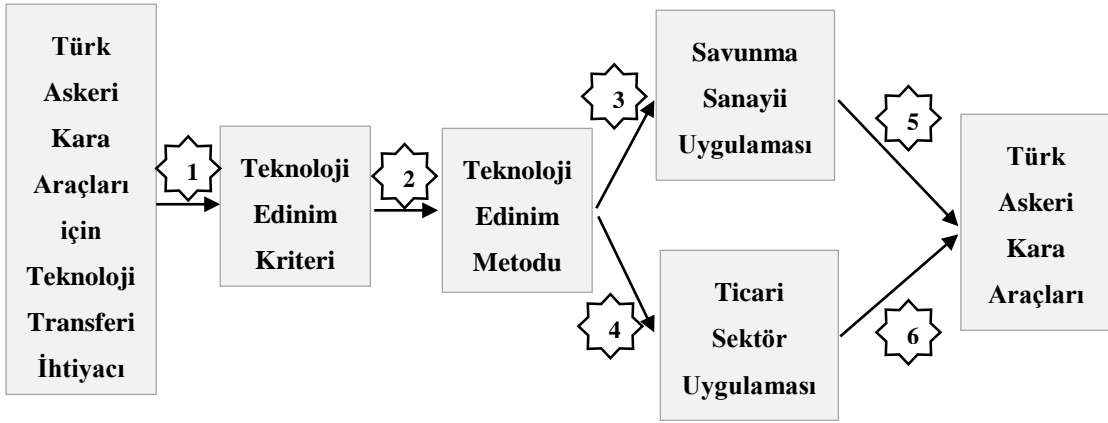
Türk Askeri Kara Araçları için Teknoloji Transferi İhtiyacı

1

Teknoloji Edinim Kriteri

2

Teknoloji Edinim Metodu

3

Savunma Sanayii Uygulaması

4

Ticari Sektör Uygulaması

5

6

Türk Askeri Kara Araçları